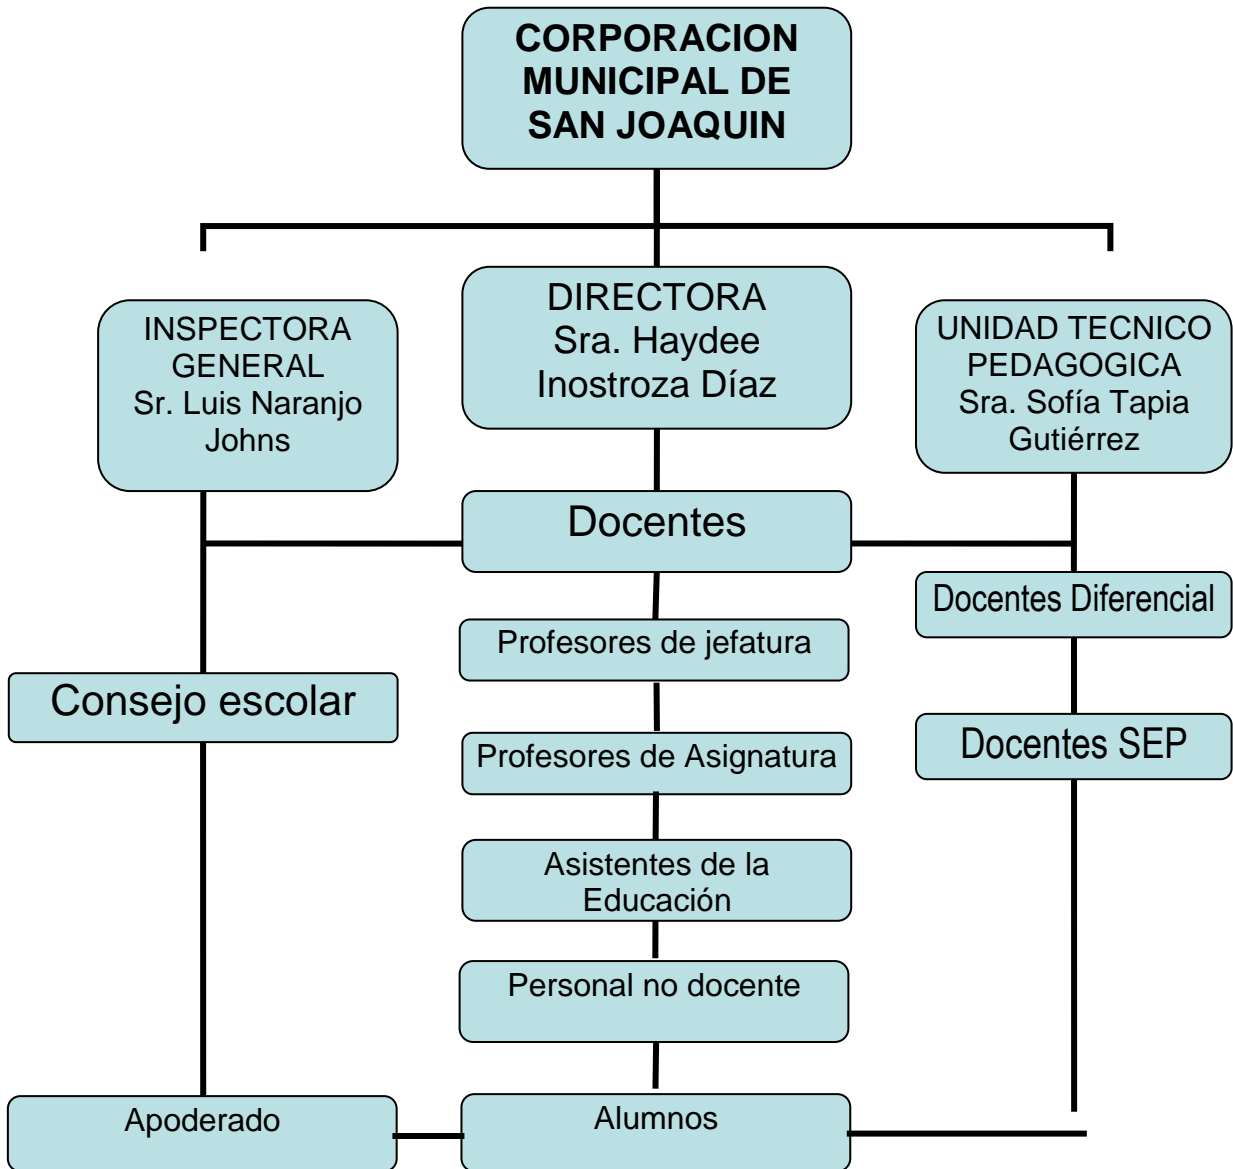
CORPORACION MUNICIPAL DE SAN JOAQUIN

INSPECTORA GENERAL
Sr. Luis Naranjo Johns

DIRECTORA
Sra. Haydee Inostroza Díaz

UNIDAD TECNICO PEDAGOGICA
Sra. Sofía Tapia Gutiérrez

Docentes

Docentes Diferencial

Profesores de jefatura

Consejo escolar

Profesores de Asignatura

Docentes SEP

Asistentes de la Educación

Personal no docente

Apoderado

Alumnos